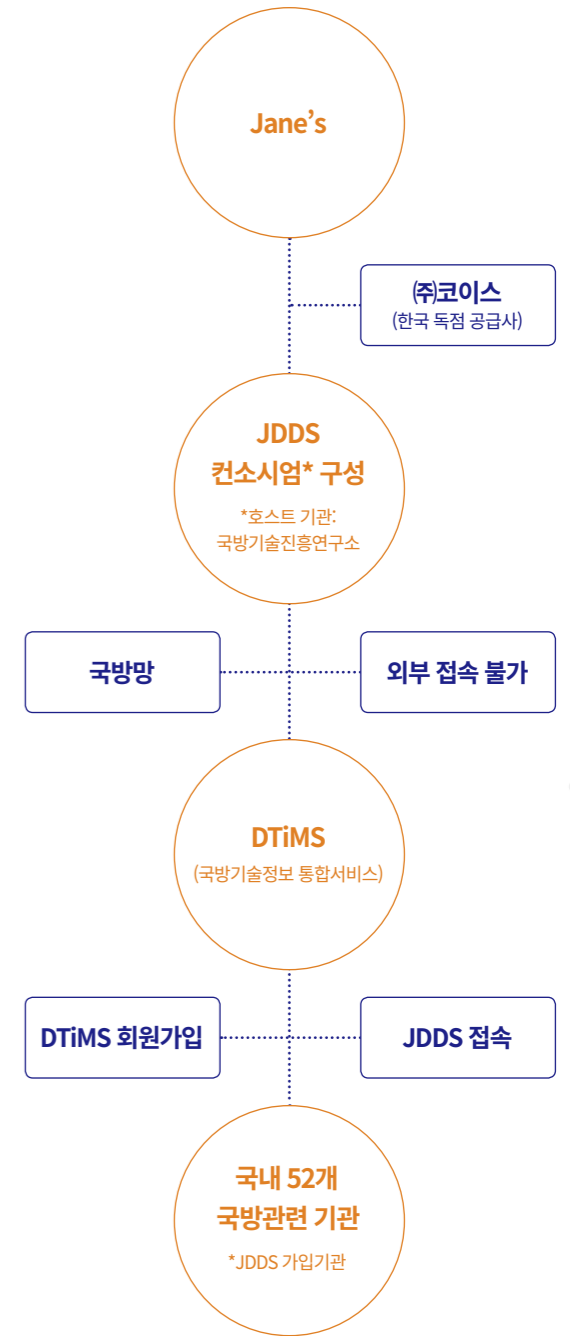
Jane's

㈜코이스
(한국 독점 공급사)

JDDS
컨소시엄* 구성
*호스트 기관:
국방기술진흥연구소

국방망

외부 접속 불가

DTiMS
(국방기술정보 통합서비스)

DTiMS 회원가입

JDDS 접속

국내 52개
국방관련 기관
*JDDS 가입기관